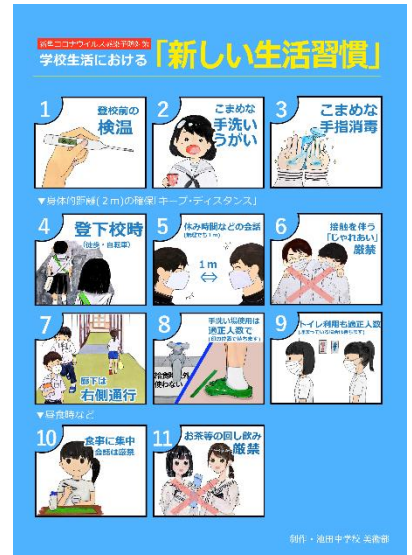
新型コロナウイルス感染予防対策
学校生活における「新しい生活習慣」

1 登校前の検温

2 こまめな手洗い うがい

3 こまめな手指消毒

▼身体的距離(2m)の確保「キープ・ディスタンス」

4 登下校時 (徒歩・自転車)

5 休み時間などの会話 (最低でも1m)
1m

6 接触を伴う「じゃれあい」厳禁

7 廊下は右側通行

8 手洗い場使用は適正人数で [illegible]
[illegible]

9 トイレ利用も適正人数 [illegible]

▼昼食時など

10 食事に集中 会話は厳禁

11 お茶等の回し飲み厳禁

制作・池田中学校 美術部